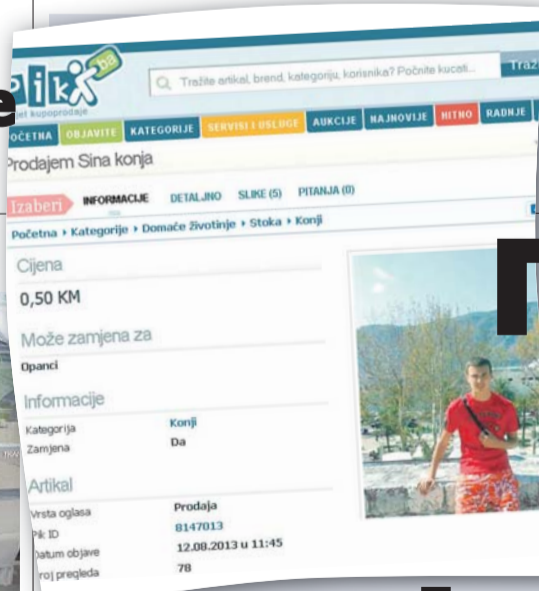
pik.ba
jet kupoprodaje

Tražite artikal, brend, kategoriju, korisnika? Počnite kucati... Traž

POČETNA OBJAVITE KATEGORIJE SERVISI I USLUGE AUKCIJE NAJNOVIJE HITNO RADNJE

Prodajem Sina konja

Izaberi INFORMACIJE DETALJNO SLIKE (5) PITANJA (0)

Početna › Kategorije › Domaće životinje › Stoka › Konji

Cijena
0,50 KM

Može zamjena za
Opanci

Informacije
Kategorija Konji
Zamjena Da

Artikal
Vrsta oglasa Prodaja
Pik ID 8147013
Datum objave 12.08.2013 u 11:45
roj pregleda 78